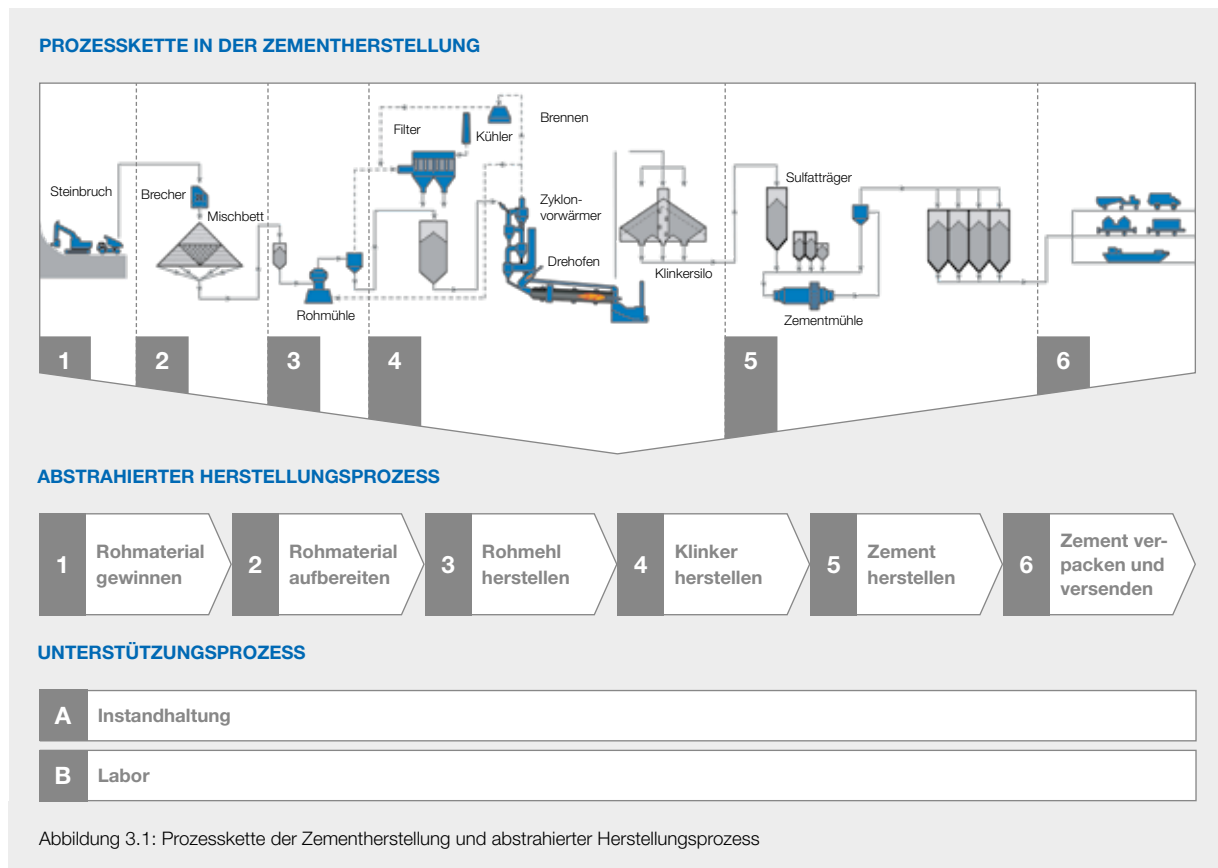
PROZESSKETTE IN DER ZEMENTHERSTELLUNG

Filter
Kühler
Brennen
Steinbruch
Brecher
Mischbett
Zyklonvorwärmer
Sulfatträger
Drehofen
Klinkersilo
Rohmühle
Zementmühle

1
2
3
4
5
6

ABSTRAHIERTER HERSTELLUNGSPROZESS

1 Rohmaterial gewinnen
2 Rohmaterial aufbereiten
3 Rohmehl herstellen
4 Klinker herstellen
5 Zement herstellen
6 Zement verpacken und versenden

UNTERSTÜTZUNGSPROZESS

A Instandhaltung

B Labor

Abbildung 3.1: Prozesskette der Zementherstellung und abstrahierter Herstellungsprozess